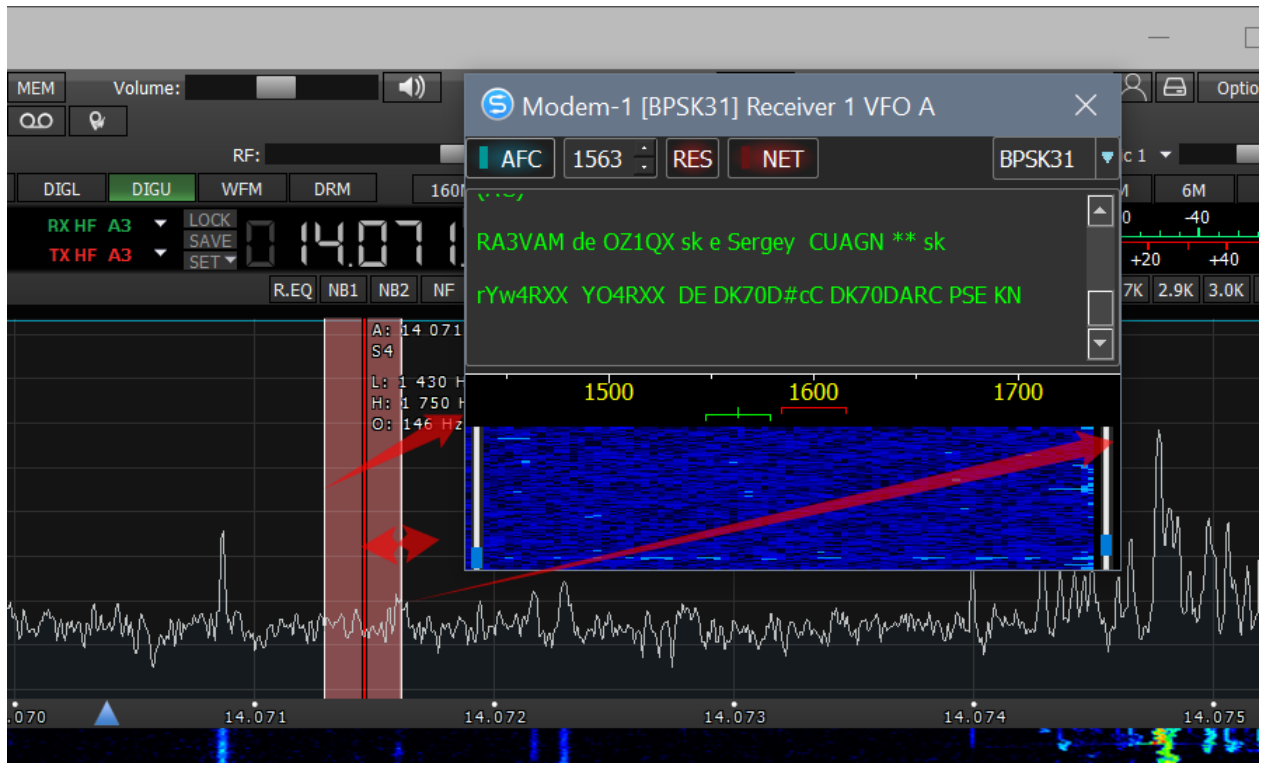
MEM
Volume:
Optio
RF:
c 1
DIGL
DIGU
WFM
DRM
160M
M
6M
RX HF A3
TX HF A3
LOCK
SAVE
SET
14.071
0
-40
+20
+40
R.EQ
NB1
NB2
NF
7K
2.9K
3.0K
A: 14 071
S4
L: 1 430 H
H: 1 750 H
O: 146 Hz
Modem-1 [BPSK31] Receiver 1 VFO A
AFC
1563
RES
NET
BPSK31
RA3VAM de OZ1QX sk e Sergey CUAGN ** sk
rYw4RXX YO4RXX DE DK70D#cC DK70DARC PSE KN
1500
1600
1700
.070
14.071
14.072
14.073
14.074
14.075